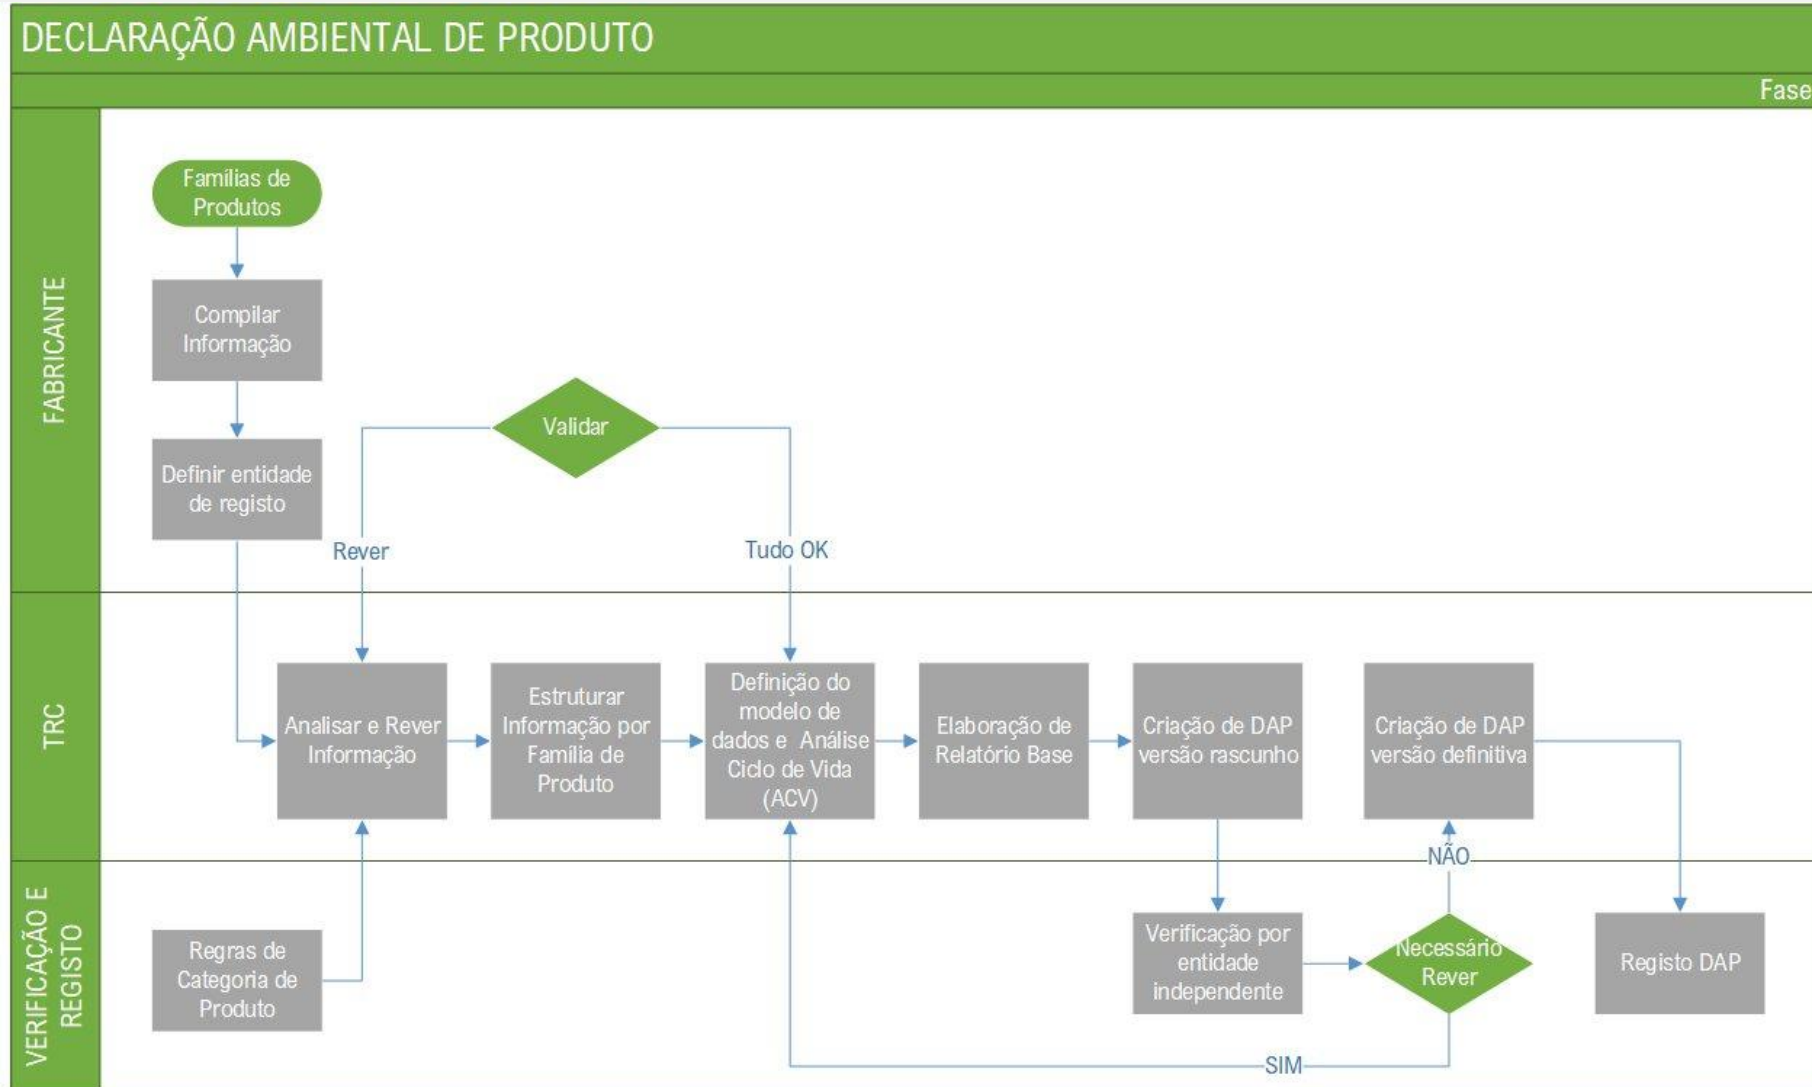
DECLARAÇÃO AMBIENTAL DE PRODUTO

Fase

FABRICANTE

Famílias de Produtos

Compilar Informação

Definir entidade de registo

Validar

Rever

Tudo OK

TRC

Analisar e Rever Informação

Estruturar Informação por Família de Produto

Definição do modelo de dados e Análise Ciclo de Vida (ACV)

Elaboração de Relatório Base

Criação de DAP versão rascunho

Criação de DAP versão definitiva

VERIFICAÇÃO E REGISTO

Regras de Categoria de Produto

Verificação por entidade independente

NÃO

Necessário Rever

Registo DAP

SIM